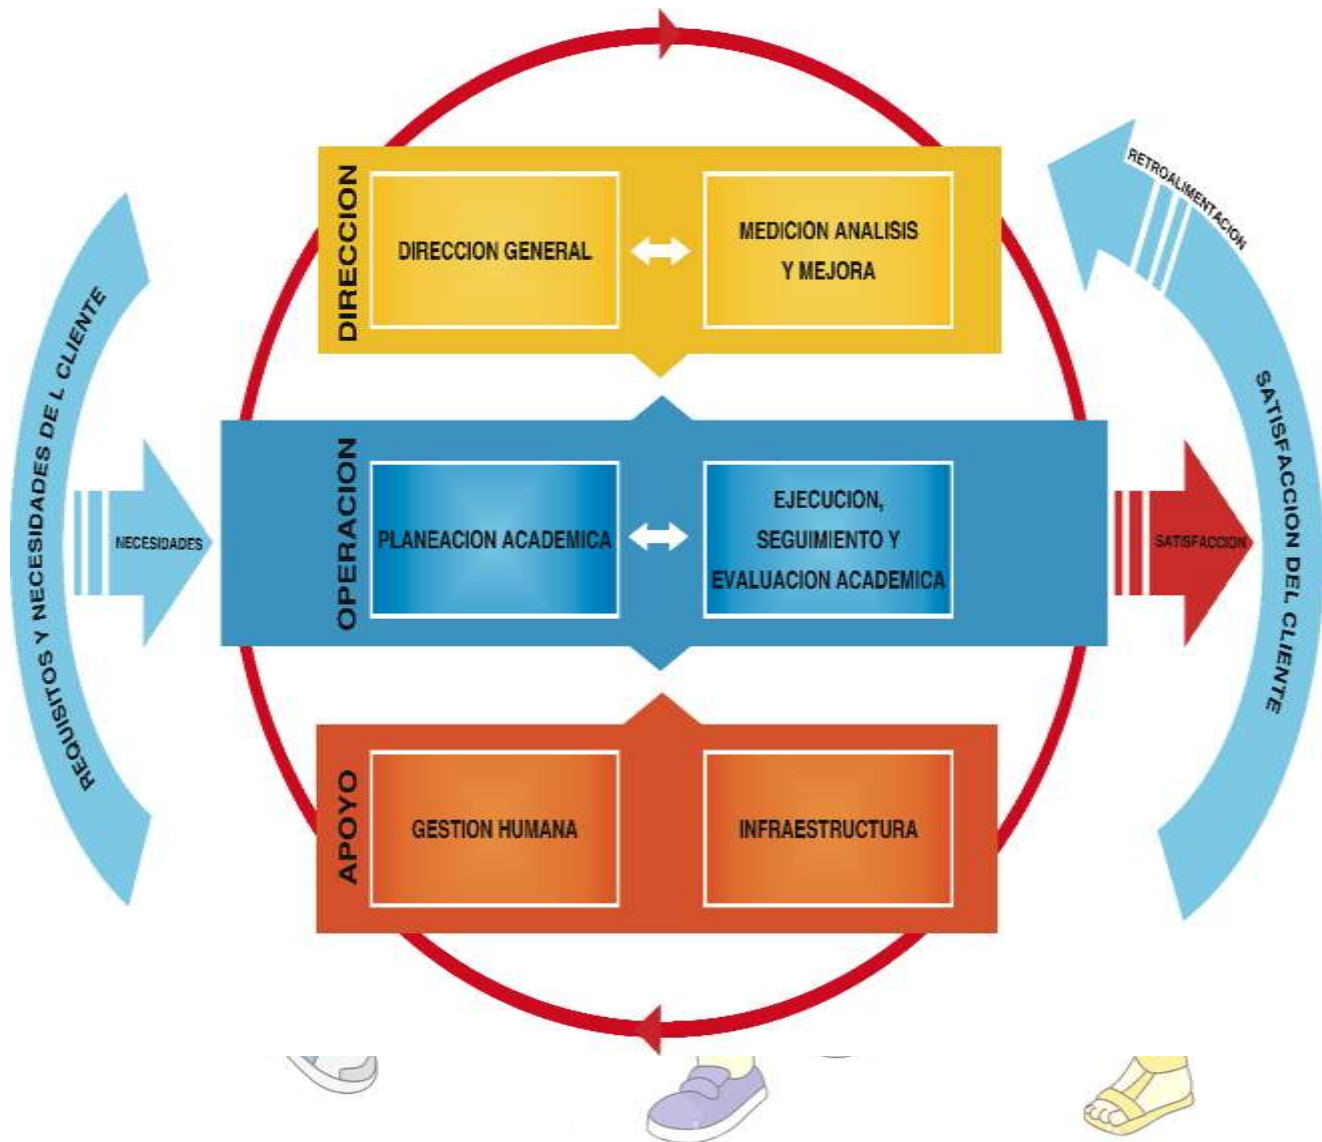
REQUISITOS Y NECESIDADES DE L CLIENTE

NECESIDADES

DIRECCION

DIRECCION GENERAL

MEDICION ANALISIS Y MEJORA

OPERACION

PLANEACION ACADEMICA

EJECUCION, SEGUIMIENTO Y EVALUACION ACADEMICA

APOYO

GESTION HUMANA

INFRAESTRUCTURA

SATISFACCION

RETROALIMENTACION

SATISFACCION DEL CLIENTE